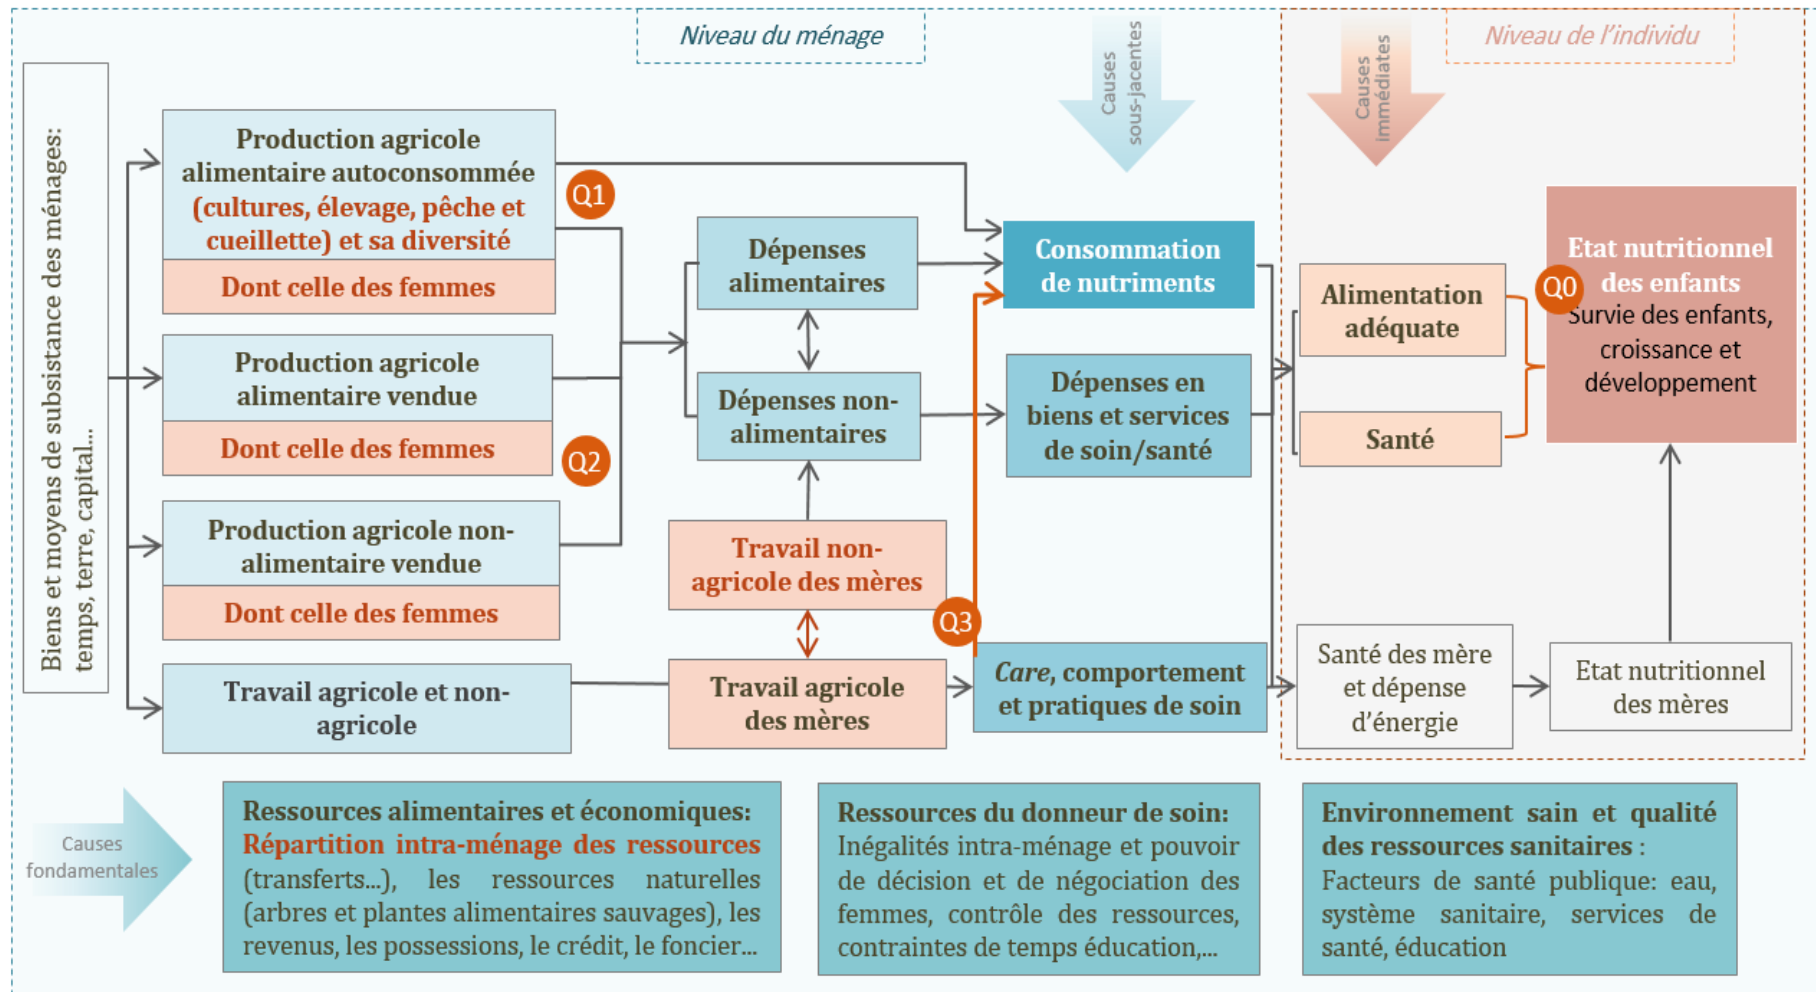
Niveau du ménage

Causes sous-jacentes

Causes immédiates

Niveau de l'individu

Biens et moyens de subsistance des ménages: temps, terre, capital...

Production agricole alimentaire autoconsommée (cultures, élevage, pêche et cueillette) et sa diversité

Dont celle des femmes

Q1

Production agricole alimentaire vendue

Dont celle des femmes

Q2

Production agricole non-alimentaire vendue

Dont celle des femmes

Travail agricole et non-agricole

Dépenses alimentaires

Dépenses non-alimentaires

Travail non-agricole des mères

Travail agricole des mères

Q3

Consommation de nutriments

Dépenses en biens et services de soin/santé

*Care*, comportement et pratiques de soin

Alimentation adéquate

Santé

Q0

Etat nutritionnel des enfants
Survie des enfants, croissance et développement

Santé des mère et dépense d'énergie

Etat nutritionnel des mères

Causes fondamentales

Ressources alimentaires et économiques: Répartition intra-ménage des ressources (transferts...), les ressources naturelles (arbres et plantes alimentaires sauvages), les revenus, les possessions, le crédit, le foncier...

Ressources du donneur de soin: Inégalités intra-ménage et pouvoir de décision et de négociation des femmes, contrôle des ressources, contraintes de temps éducation,...

Environnement sain et qualité des ressources sanitaires : Facteurs de santé publique: eau, système sanitaire, services de santé, éducation